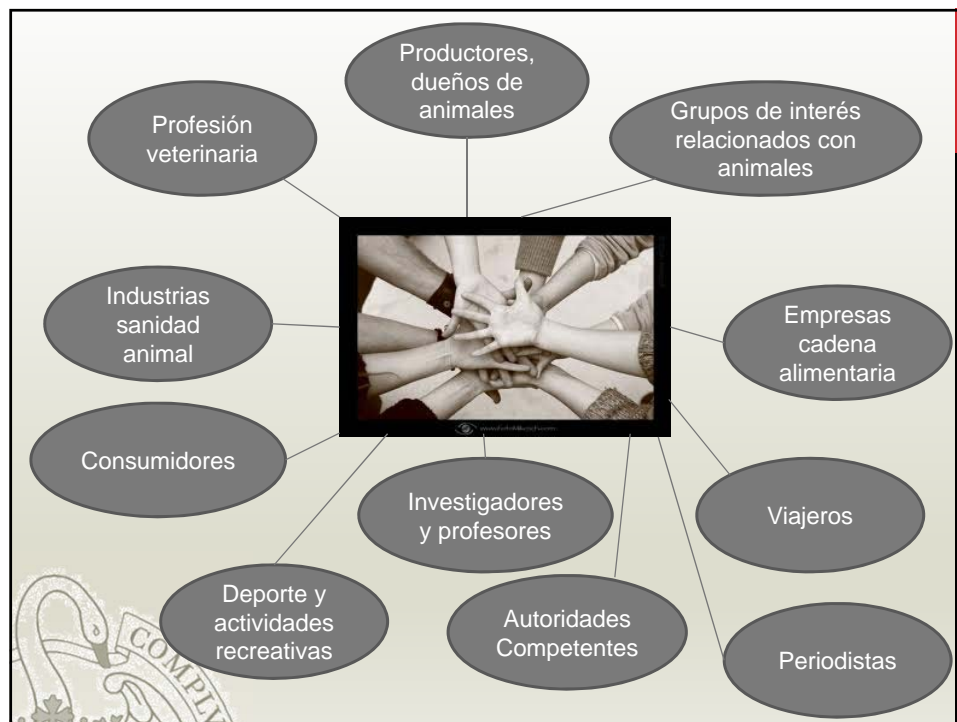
Productores, dueños de animales

Profesión veterinaria

Grupos de interés relacionados con animales

Industrias sanidad animal

Empresas cadena alimentaria

Consumidores

Investigadores y profesores

Viajeros

Deporte y actividades recreativas

Autoridades Competentes

Periodistas

COMPL